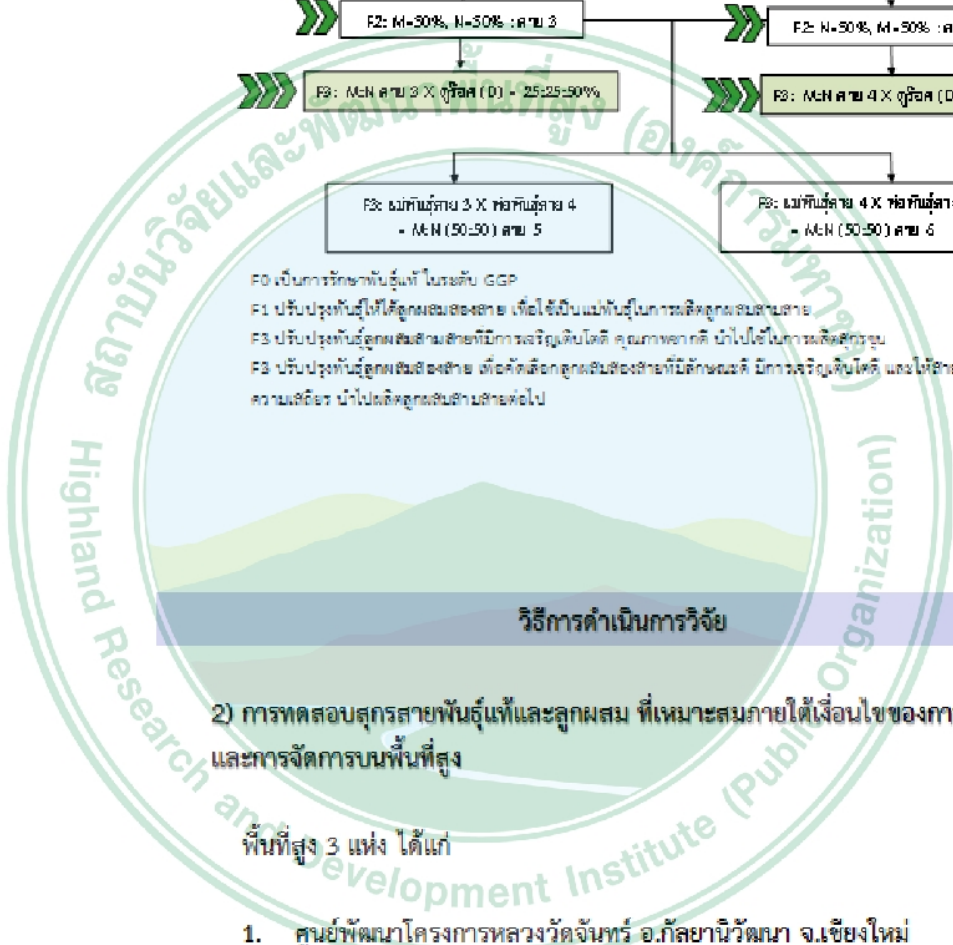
F2: M-50%, N-50% : สาย 3

F2: N-50%, M-50% : สา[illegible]

F3: M:N สาย 3 X ดูร็อค (D) = 25:25:50%

F3: M:N สาย 4 X ดูร็อค (D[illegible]

F3: แม่พันธุ์สาย 3 X พ่อพันธุ์สาย 4 = M:N (50:50) สาย 5

F3: แม่พันธุ์สาย 4 X พ่อพันธุ์สา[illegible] = M:N (50:50) สาย 6

F0 เป็นการรักษาพันธุ์แท้ ในระดับ GGP

F1 ปรับปรุงพันธุ์ให้ได้ลูกผสมสองสาย เพื่อใช้เป็นแม่พันธุ์ในการผลิตลูกผสมสามสาย

F3 ปรับปรุงพันธุ์ลูกผสมสามสายที่มีการเจริญเติบโตดี คุณภาพซากดี นำไปใช้ในการผลิตสุกรขุน

F3 ปรับปรุงพันธุ์ลูกผสมสองสาย เพื่อคัดเลือกลูกผสมสองสายที่มีลักษณะดี มีการเจริญเติบโตดี และให้สาย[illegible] ความเสถียร นำไปผลิตลูกผสมสามสายต่อไป

วิธีการดำเนินการวิจัย

2) การทดสอบสุกรสายพันธุ์แท้และลูกผสม ที่เหมาะสมภายใต้เงื่อนไขของกา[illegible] และการจัดการบนพื้นที่สูง

พื้นที่สูง 3 แห่ง ได้แก่

1. ศูนย์พัฒนาโครงการหลวงวัดจันทร์ อ.กัลยาณิวัฒนา จ.เชียงใหม่

สถาบันวิจัยและพัฒนาพื้นที่สูง (องค์การมหาชน)
Highland Research and Development Institute (Public Organization)